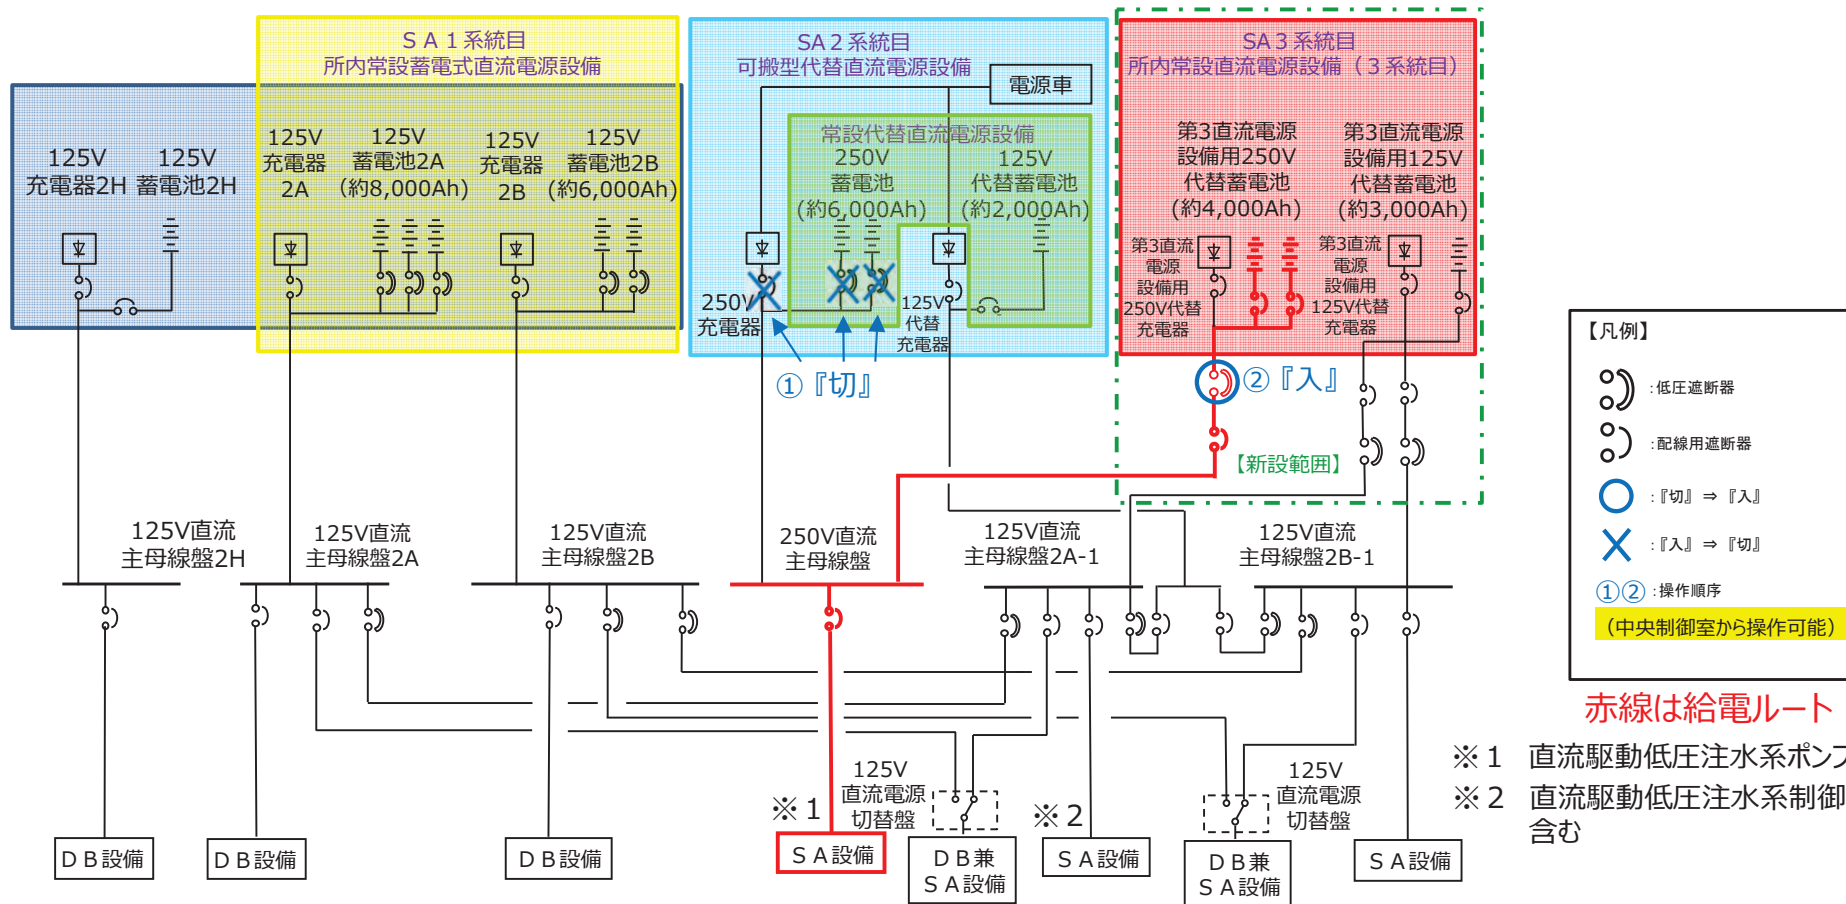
ＳＡ１系統目
所内常設蓄電式直流電源設備

SA２系統目
可搬型代替直流電源設備

電源車

SA３系統目
所内常設直流電源設備（３系統目）

125V 充電器2H
125V 蓄電池2H

125V 充電器 2A
125V 蓄電池2A （約8,000Ah）

125V 充電器 2B
125V 蓄電池2B （約6,000Ah）

常設代替直流電源設備
250V 蓄電池 （約6,000Ah）
125V 代替蓄電池 （約2,000Ah）

250V 充電器

125V 代替 充電器

第3直流電源設備用250V代替蓄電池 （約4,000Ah）
第3直流電源設備用125V代替蓄電池 （約3,000Ah）

第3直流電源設備用250V代替充電器
第3直流電源設備用125V代替充電器

①『切』
②『入』
【新設範囲】

125V直流 主母線盤2H
125V直流 主母線盤2A
125V直流 主母線盤2B
250V直流 主母線盤
125V直流 主母線盤2A-1
125V直流 主母線盤2B-1

125V 直流電源 切替盤
125V 直流電源 切替盤

※１
※２

ＤＢ設備
ＤＢ設備
ＤＢ設備
ＳＡ設備
ＤＢ兼 ＳＡ設備
ＳＡ設備
ＤＢ兼 ＳＡ設備
ＳＡ設備

【凡例】
：低圧遮断器
：配線用遮断器
：『切』 ⇒ 『入』
：『入』 ⇒ 『切』
①② ：操作順序
（中央制御室から操作可能）

赤線は給電ルート

※１ 直流駆動低圧注水系ポン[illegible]
※２ 直流駆動低圧注水系制御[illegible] 含む